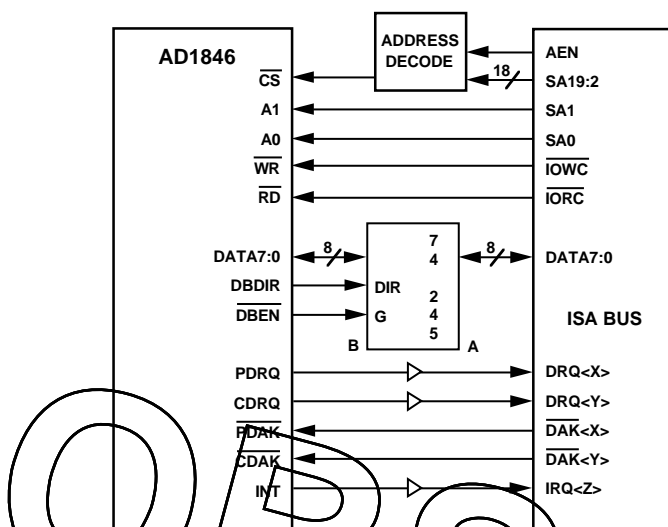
AD1846

ADDRESS DECODE

AEN

$\overline{CS}$

18

SA19:2

A1

SA1

A0

SA0

$\overline{WR}$

$\overline{IOWC}$

$\overline{RD}$

$\overline{IORC}$

DATA7:0

8

7
4

8

DATA7:0

DBDIR

DIR

2
4
5

$\overline{DBEN}$

G

ISA BUS

B

A

PDRQ

DRQ<X>

CDRQ

DRQ<Y>

$\overline{PDAK}$

$\overline{DAK}$<X>

$\overline{CDAK}$

$\overline{DAK}$<Y>

INT

IRQ<Z>